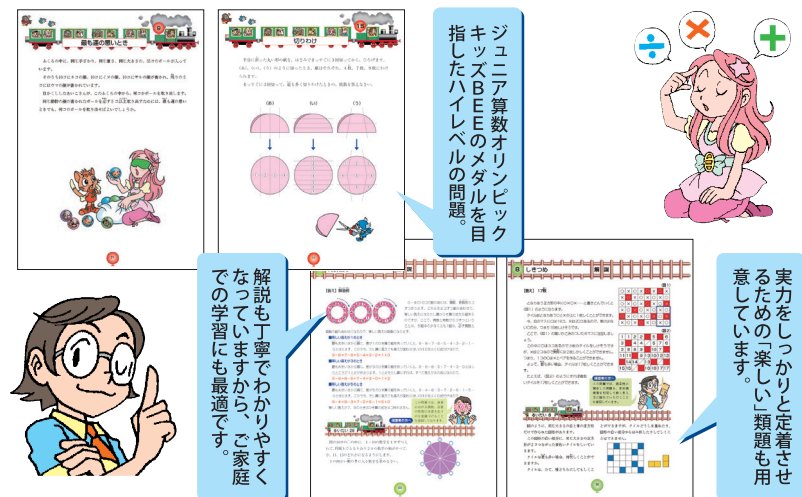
ジュニア算数オリンピックキッズBEEのメダルを目指したハイレベルの問題。

実力をしっかりと定着させるための「楽しい」類題も用意しています。

解説も丁寧でわかりやすくなっていますから、ご家庭での学習にも最適です。

扇を運の思いとき

切りわけ

(あ)

(い)

(う)

しきつめ

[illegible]